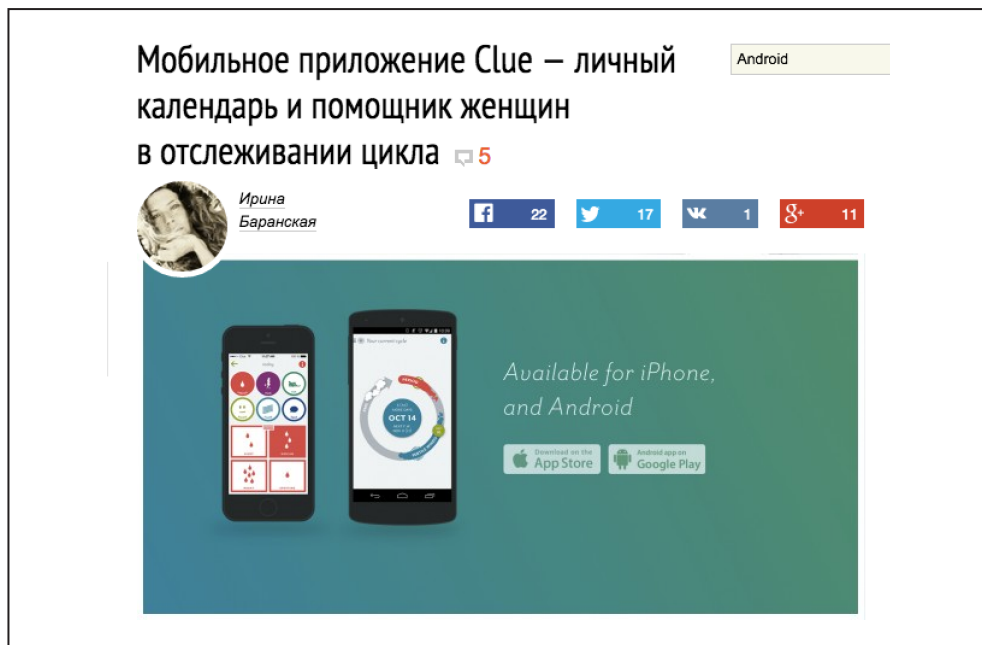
Мобильное приложение Clue — личный календарь и помощник женщин в отслеживании цикла 5

Android

Ирина Баранская

22 17 1 11

OCT 14

Available for iPhone, and Android

Download on the App Store

Android app on Google Play